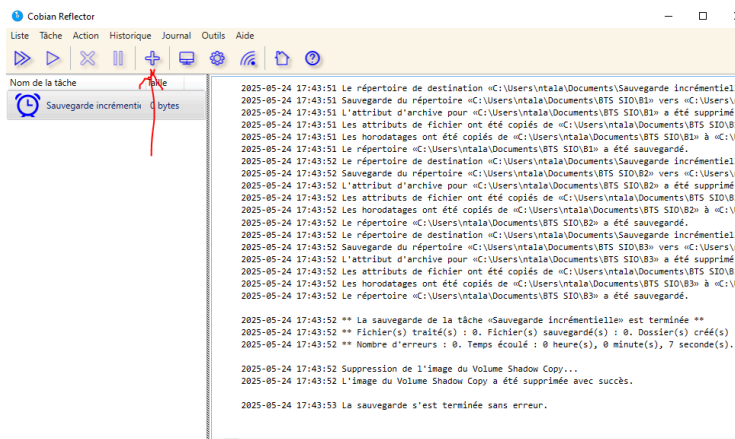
Cobian Reflector

Liste Tâche Action Historique Journal Outils Aide

Nom de la tâche Taille

Sauvegarde incrémenti 0 bytes

2025-05-24 17:43:51 Le répertoire de destination «C:\Users\ntala\Documents\Sauvegarde incrément
2025-05-24 17:43:51 Sauvegarde du répertoire «C:\Users\ntala\Documents\BTS SIO\B1» vers «C:\Users\
2025-05-24 17:43:51 L'attribut d'archive pour «C:\Users\ntala\Documents\BTS SIO\B1» a été supprimé
2025-05-24 17:43:51 Les attributs de fichier ont été copiés de «C:\Users\ntala\Documents\BTS SIO\B
2025-05-24 17:43:51 Les horodatages ont été copiés de «C:\Users\ntala\Documents\BTS SIO\B1» à «C:\
2025-05-24 17:43:51 Le répertoire «C:\Users\ntala\Documents\BTS SIO\B1» a été sauvegardé.
2025-05-24 17:43:52 Le répertoire de destination «C:\Users\ntala\Documents\Sauvegarde incrément
2025-05-24 17:43:52 Sauvegarde du répertoire «C:\Users\ntala\Documents\BTS SIO\B2» vers «C:\Users\
2025-05-24 17:43:52 L'attribut d'archive pour «C:\Users\ntala\Documents\BTS SIO\B2» a été supprimé
2025-05-24 17:43:52 Les attributs de fichier ont été copiés de «C:\Users\ntala\Documents\BTS SIO\B
2025-05-24 17:43:52 Les horodatages ont été copiés de «C:\Users\ntala\Documents\BTS SIO\B2» à «C:\
2025-05-24 17:43:52 Le répertoire «C:\Users\ntala\Documents\BTS SIO\B2» a été sauvegardé.
2025-05-24 17:43:52 Le répertoire de destination «C:\Users\ntala\Documents\Sauvegarde incrément
2025-05-24 17:43:52 Sauvegarde du répertoire «C:\Users\ntala\Documents\BTS SIO\B3» vers «C:\Users\
2025-05-24 17:43:52 L'attribut d'archive pour «C:\Users\ntala\Documents\BTS SIO\B3» a été supprimé
2025-05-24 17:43:52 Les attributs de fichier ont été copiés de «C:\Users\ntala\Documents\BTS SIO\B
2025-05-24 17:43:52 Les horodatages ont été copiés de «C:\Users\ntala\Documents\BTS SIO\B3» à «C:\
2025-05-24 17:43:52 Le répertoire «C:\Users\ntala\Documents\BTS SIO\B3» a été sauvegardé.

2025-05-24 17:43:52 ** La sauvegarde de la tâche «Sauvegarde incrémentielle» est terminée **
2025-05-24 17:43:52 ** Fichier(s) traité(s) : 0. Fichier(s) sauvegardé(s) : 0. Dossier(s) créé(s)
2025-05-24 17:43:52 ** Nombre d'erreurs : 0. Temps écoulé : 0 heure(s), 0 minute(s), 7 seconde(s).

2025-05-24 17:43:52 Suppression de l'image du Volume Shadow Copy...
2025-05-24 17:43:52 L'image du Volume Shadow Copy a été supprimée avec succès.

2025-05-24 17:43:53 La sauvegarde s'est terminée sans erreur.